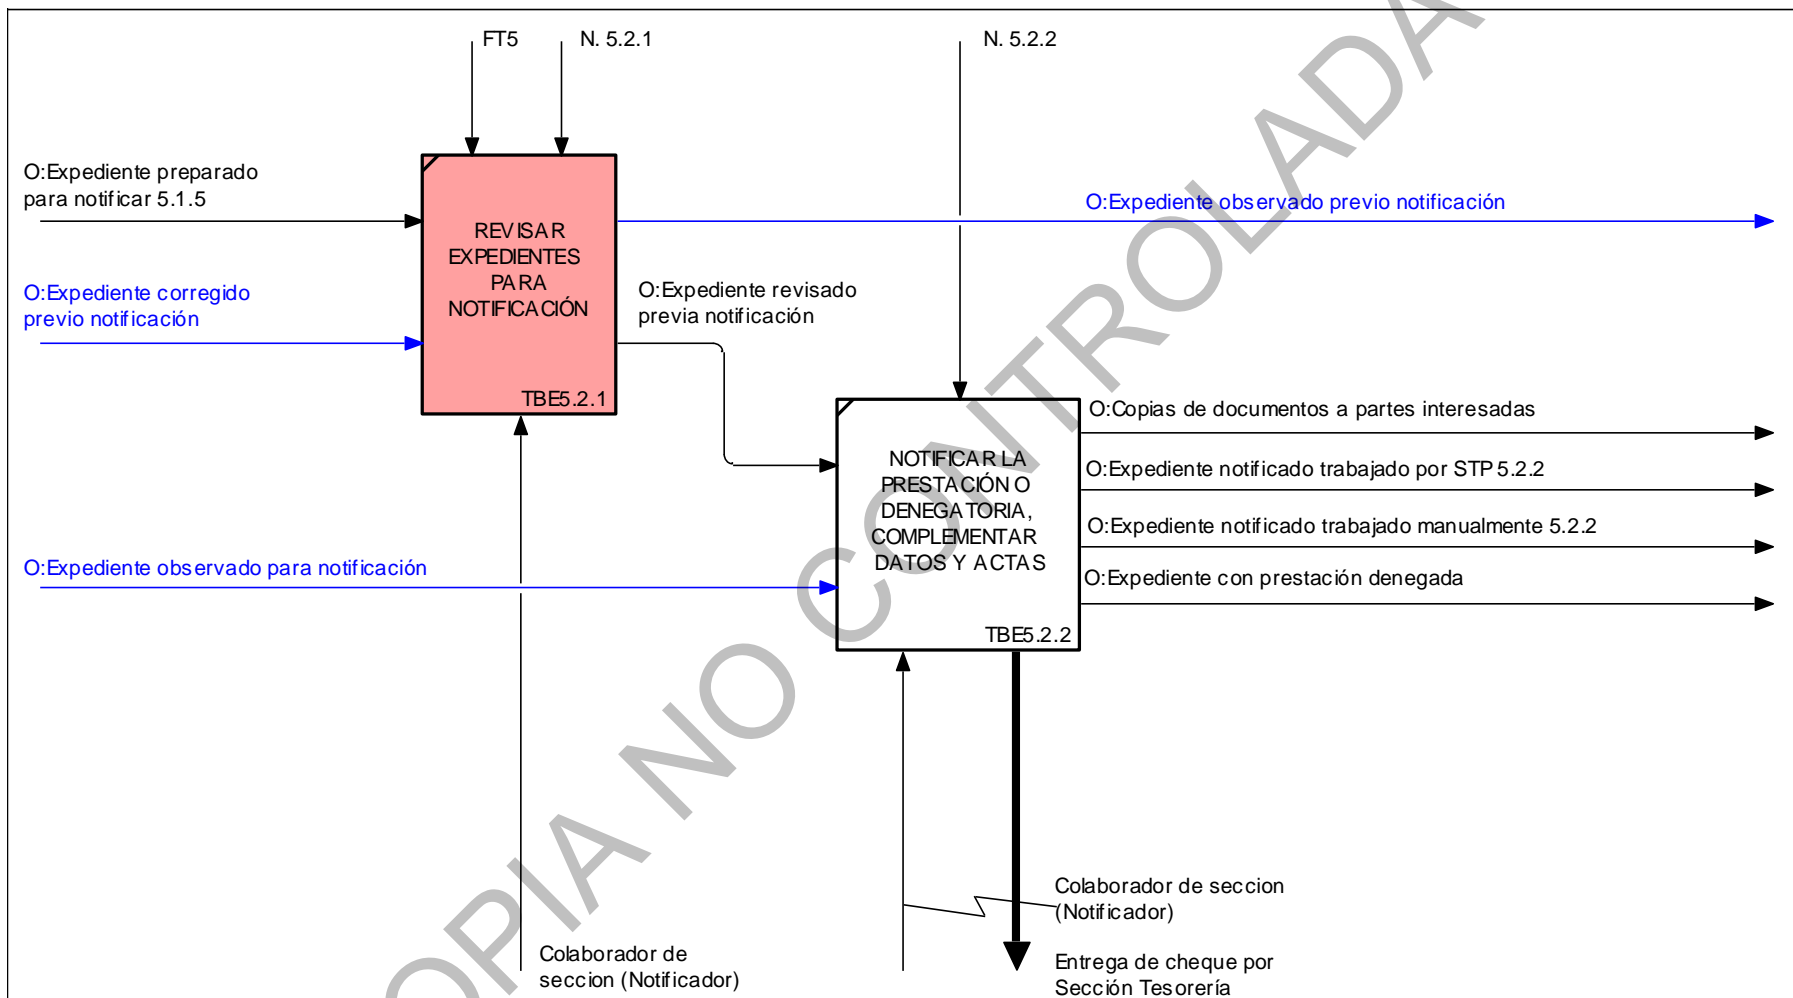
FT5

N. 5.2.1

N. 5.2.2

O:Expediente preparado para notificar 5.1.5

O:Expediente corregido previo notificación

REVISAR EXPEDIENTES PARA NOTIFICACIÓN

TBE5.2.1

O:Expediente observado previo notificación

O:Expediente revisado previa notificación

O:Copias de documentos a partes interesadas

NOTIFICAR LA PRESTACIÓN O DENEGATORIA, COMPLEMENTAR DATOS Y ACTAS

TBE5.2.2

O:Expediente notificado trabajado por STP 5.2.2

O:Expediente notificado trabajado manualmente 5.2.2

O:Expediente observado para notificación

O:Expediente con prestación denegada

Colaborador de seccion (Notificador)

Entrega de cheque por Sección Tesorería

Colaborador de seccion (Notificador)

COPIA NO CONTROLADA